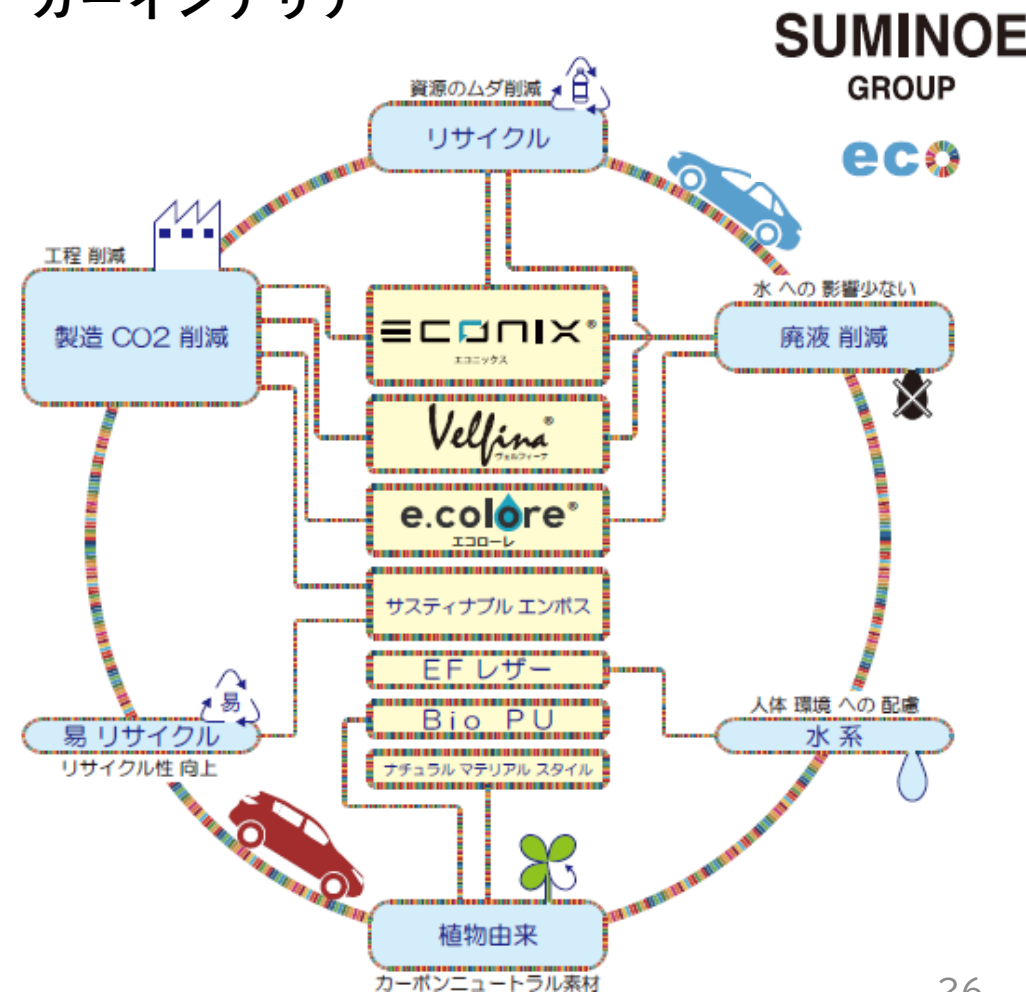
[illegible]

SUMINOE GROUP

eco

資源のムダ削減

リサイクル

工程 削減

製造 CO2 削減

水 への 影響少ない

廃液 削減

ECONIX®
エコニックス

Velfina®
ヴェルフィーナ

e.colore®
エコローレ

サスティナブル エンボス

EF レザー

Bio PU

ナチュラル マテリアル スタイル

易

易 リサイクル
リサイクル性 向上

人体 環境 への 配慮

水 系

植物由来
カーボンニュートラル素材

26